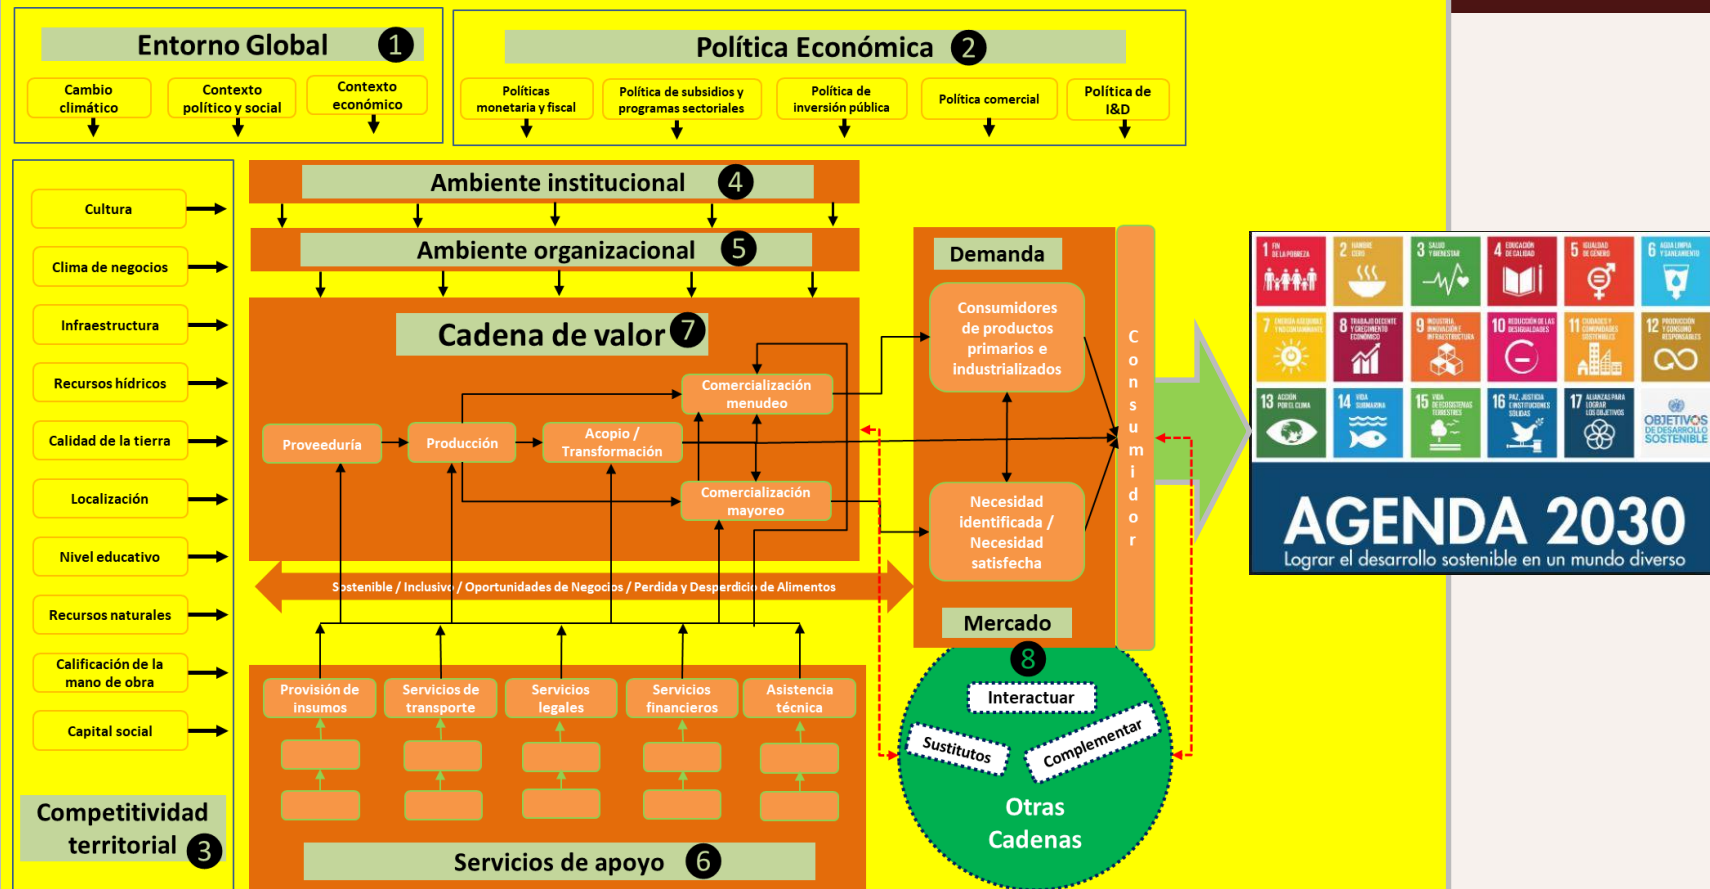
Entorno Global 1

Cambio climático

Contexto político y social

Contexto económico

Política Económica 2

Políticas monetaria y fiscal

Política de subsidios y programas sectoriales

Política de inversión pública

Política comercial

Política de I&D

Cultura

Clima de negocios

Infraestructura

Recursos hídricos

Calidad de la tierra

Localización

Nivel educativo

Recursos naturales

Calificación de la mano de obra

Capital social

Competitividad territorial 3

Ambiente institucional 4

Ambiente organizacional 5

Cadena de valor 7

Proveeduría

Producción

Acopio / Transformación

Comercialización menudeo

Comercialización mayoreo

Sostenible / Inclusivo / Oportunidades de Negocios / Perdida y Desperdicio de Alimentos

Provisión de insumos

Servicios de transporte

Servicios legales

Servicios financieros

Asistencia técnica

Servicios de apoyo 6

Demanda

Consumidores de productos primarios e industrializados

Necesidad identificada / Necesidad satisfecha

Mercado

Consumidor

8

Interactuar

Sustitutos

Complementar

Otras Cadenas

1 FIN DE LA POBREZA
2 HAMBRE CERO
3 SALUD Y BIENESTAR
4 EDUCACIÓN DE CALIDAD
5 IGUALDAD DE GÉNERO
6 AGUA LIMPIA Y SANEAMIENTO
7 ENERGÍA ASEQUIBLE Y NO CONTAMINANTE
8 TRABAJO DECENTE Y CRECIMIENTO ECONÓMICO
9 INDUSTRIA, INNOVACIÓN E INFRAESTRUCTURA
10 REDUCCIÓN DE LAS DESIGUALDADES
11 CIUDADES Y COMUNIDADES SOSTENIBLES
12 PRODUCCIÓN Y CONSUMO RESPONSABLES
13 ACCIÓN POR EL CLIMA
14 VIDA SUBMARINA
15 VIDA DE ECOSISTEMAS TERRESTRES
16 PAZ, JUSTICIA E INSTITUCIONES SÓLIDAS
17 ALIANZAS PARA LOGRAR LOS OBJETIVOS
OBJETIVOS DE DESARROLLO SOSTENIBLE

AGENDA 2030
Lograr el desarrollo sostenible en un mundo diverso